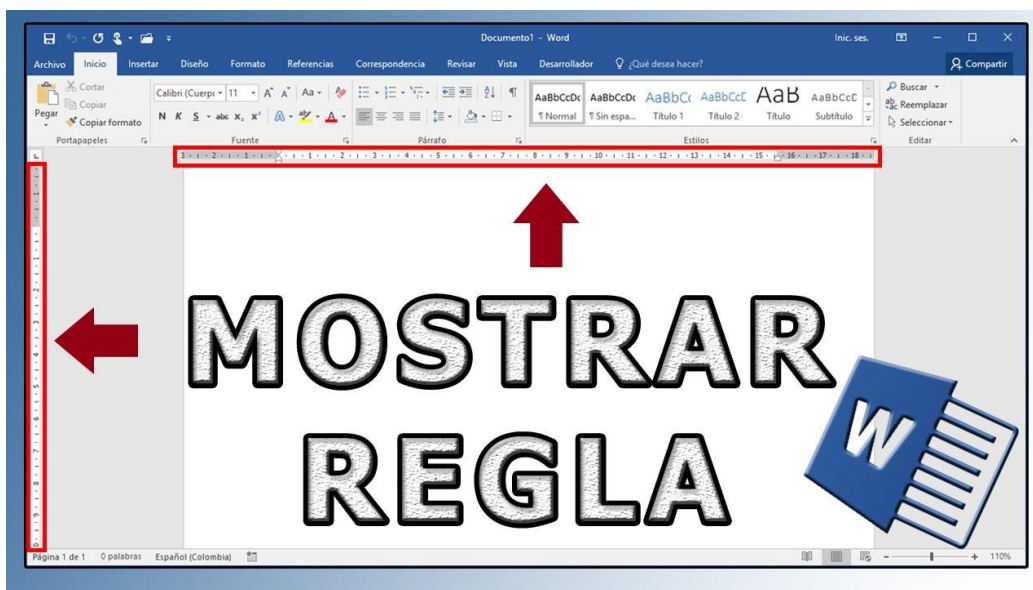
Documento1 - Word

Inic. ses.

Archivo Inicio Insertar Diseño Formato Referencias Correspondencia Revisar Vista Desarrollador ¿Qué desea hacer?

Compartir

Pegar

Cortar

Copiar

Copiar formato

Portapapeles

Calibri (Cuerpo) 11 A A Aa

N K S abc $x_2$ $x^2$ A A

Fuente

Párrafo

AaBbCcDc ¶ Normal

AaBbCcDc ¶ Sin espa...

AaBbC Título 1

AaBbCcC Título 2

AaB Título

AaBbCcC Subtítulo

Estilos

Buscar

Reemplazar

Seleccionar

Editar

3 · 2 · 1 · 1 · 2 · 3 · 4 · 5 · 6 · 7 · 8 · 9 · 10 · 11 · 12 · 13 · 14 · 15 · 16 · 17 · 18

MOSTRAR REGLA

W

Página 1 de 1 0 palabras Español (Colombia)

110%